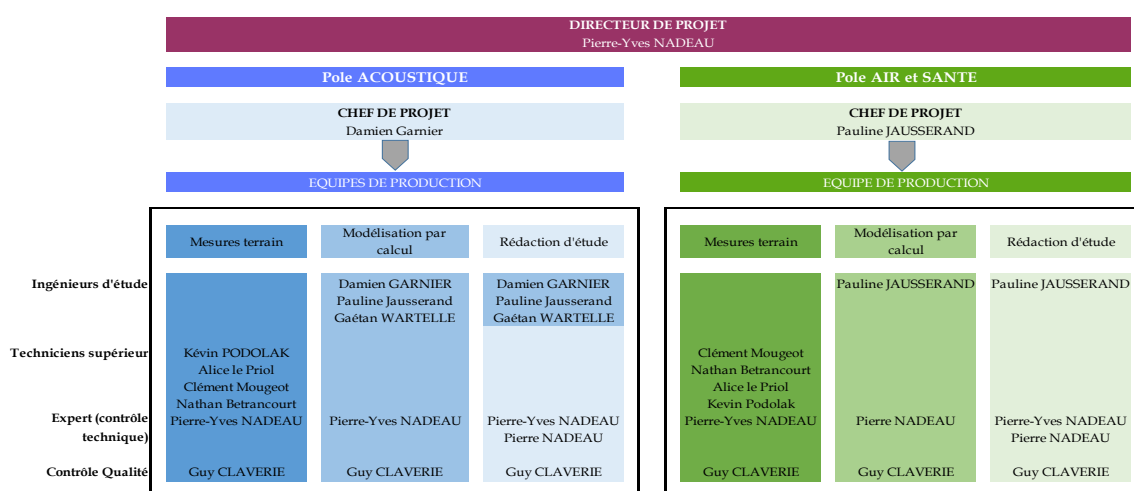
DIRECTEUR DE PROJET
Pierre-Yves NADEAU

Pole ACOUSTIQUE

CHEF DE PROJET
Damien Garnier

EQUIPES DE PRODUCTION

Pole AIR et SANTE

CHEF DE PROJET
Pauline JAUSSERAND

EQUIPE DE PRODUCTION

| | Mesures terrain | Modélisation par calcul | Rédaction d'étude | Mesures terrain | Modélisation par calcul | Rédaction d'étude |
|---|---|---|---|---|---|---|
| Ingénieurs d'étude | | Damien GARNIER Pauline Jausserand Gaétan WARTELLE | Damien GARNIER Pauline Jausserand Gaétan WARTELLE | | Pauline JAUSSERAND | Pauline JAUSSERAND |
| Techniciens supérieur | Kévin PODOLAK Alice le Priol Clément Mougeot Nathan Betrancourt | | | Clément Mougeot Nathan Betrancourt Alice le Priol Kevin Podolak | | |
| Expert (contrôle technique) | Pierre-Yves NADEAU | Pierre-Yves NADEAU | Pierre-Yves NADEAU Pierre NADEAU | Pierre-Yves NADEAU | Pierre NADEAU | Pierre-Yves NADEAU Pierre NADEAU |
| Contrôle Qualité | Guy CLAVERIE | Guy CLAVERIE | Guy CLAVERIE | Guy CLAVERIE | Guy CLAVERIE | Guy CLAVERIE |